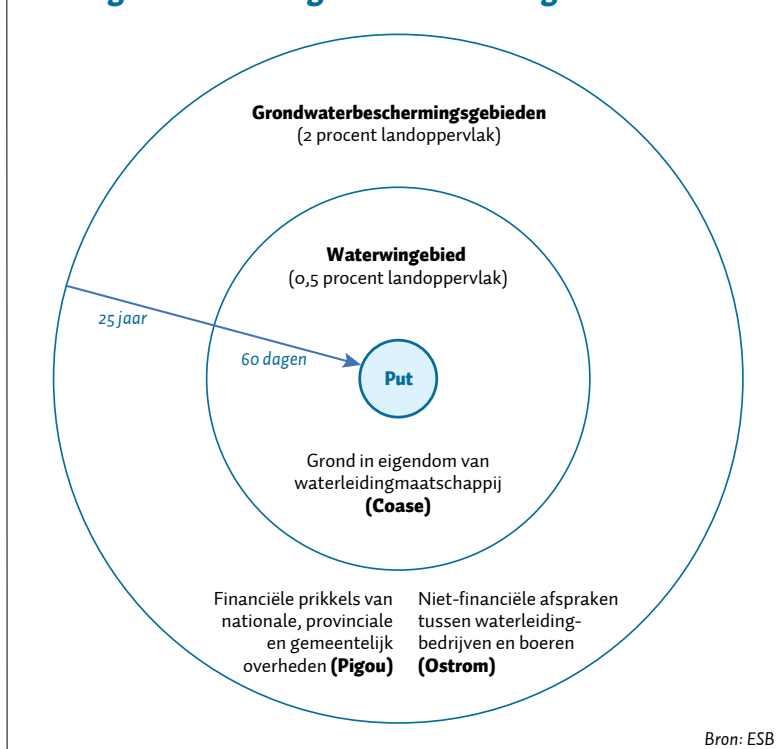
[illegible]

Grondwaterbeschermingsgebieden
(2 procent landoppervlak)

Waterwingebied
(0,5 procent landoppervlak)

25 jaar

60 dagen

Put

Grond in eigendom van waterleidingmaatschappij
(Coase)

Financiële prikkels van nationale, provinciale en gemeentelijk overheden (Pigou)

Niet-financiële afspraken tussen waterleidingbedrijven en boeren
(Ostrom)

Bron: ESB